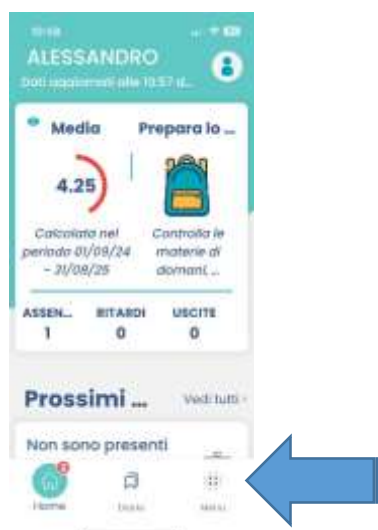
10:58

ALESSANDRO

Dati aggiornati alle 10:57 d...

Media

4.25

Calcolata nel periodo 01/09/24 – 31/08/25

Prepara lo ...

Controlla le materie di domani, ...

ASSEN... 1

RITARDI 0

USCITE 0

Prossimi ...

Vedi tutti

Non sono presenti

2

Home

Diario

Menu